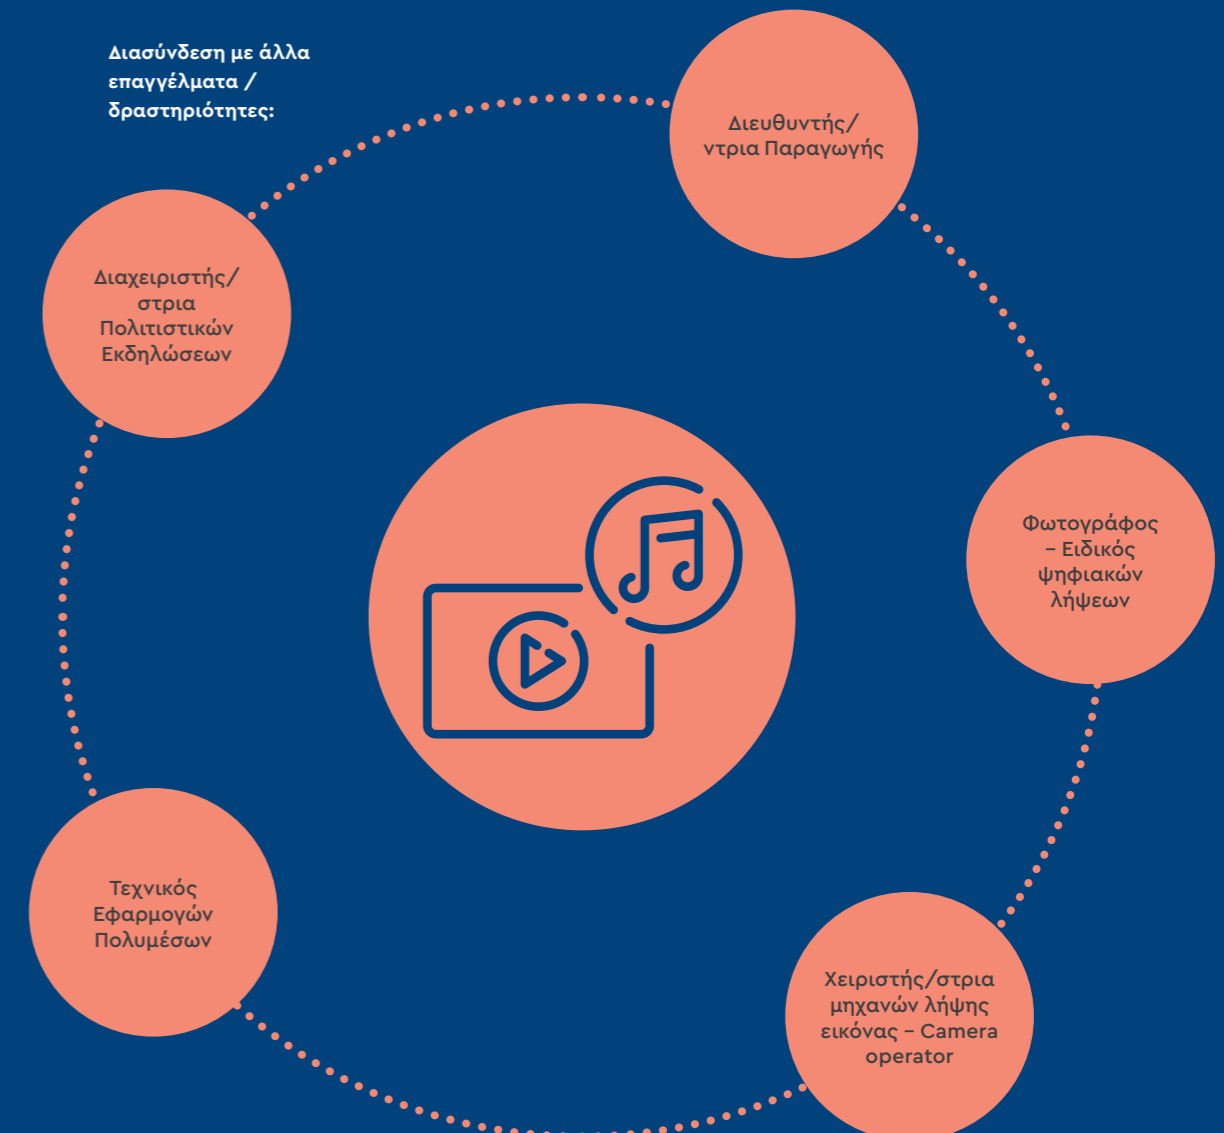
Διασύνδεση με άλλα επαγγέλματα / δραστηριότητες:

Διευθυντής/ ντρια Παραγωγής

Διαχειριστής/ στρια Πολιτιστικών Εκδηλώσεων

Φωτογράφος – Ειδικός ψηφιακών λήψεων

Τεχνικός Εφαρμογών Πολυμέσων

Χειριστής/στρια μηχανών λήψης εικόνας – Camera operator